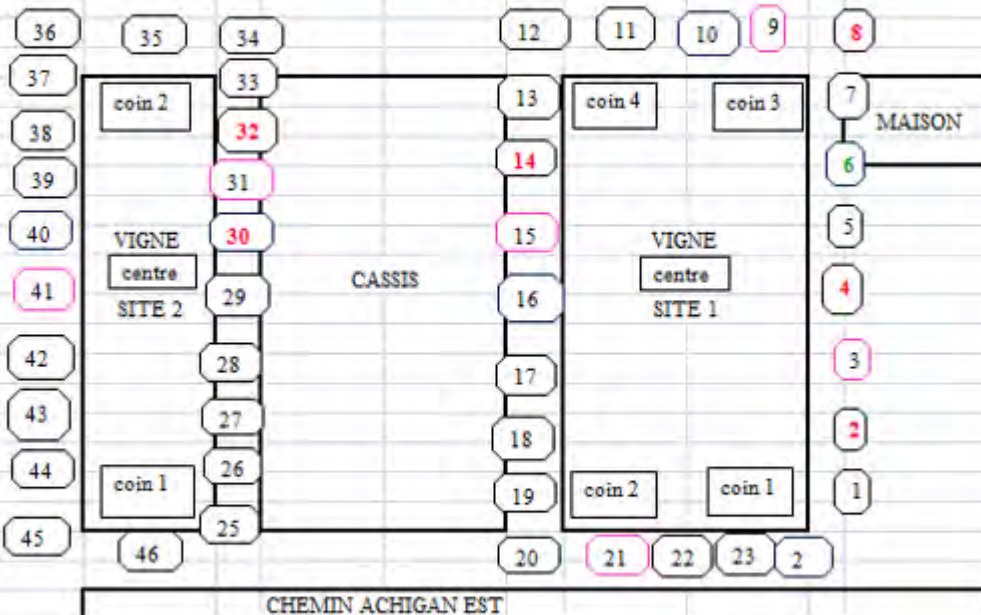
36 35 34 12 11 10 9 8

37 33 13 7

coin 2 coin 4 coin 3 MAISON

38 32 14 6

39 31

40 30 15 5

VIGNE VIGNE

centre centre

41 29 CASSIS 16 4

SITE 2 SITE 1

42 28 3

17

43 27

18 2

44 26

coin 1 coin 2 coin 1 1

19

45 25

46 20 21 22 23 2

CHEMIN ACHIGAN EST